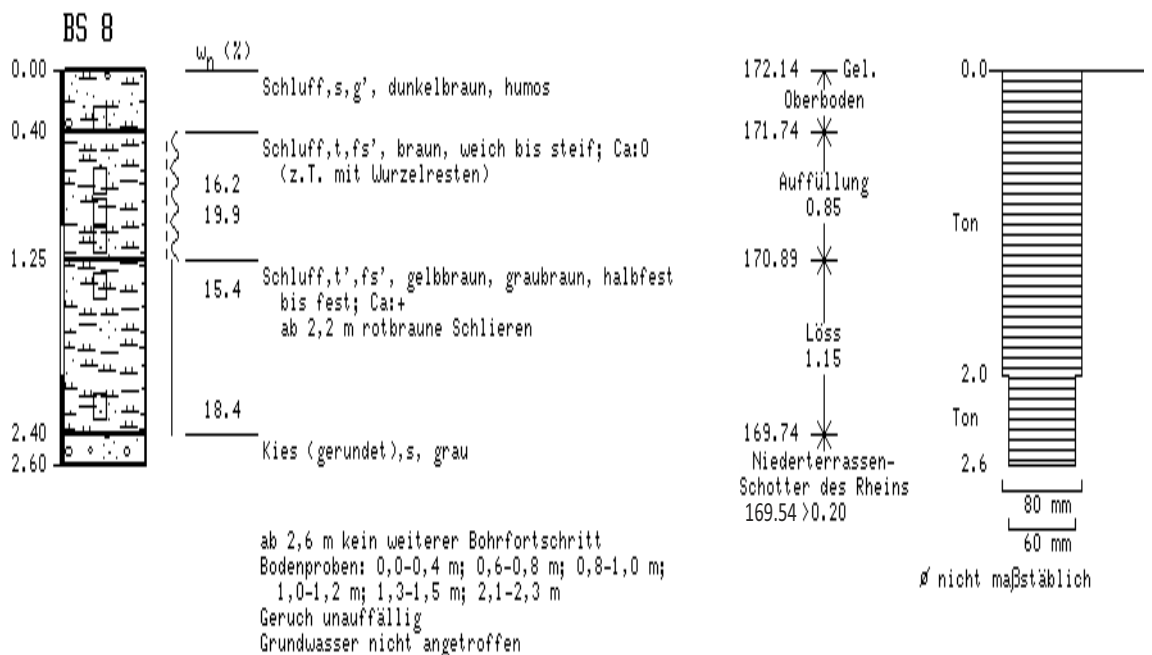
BS 8

$w_n$ (%)

0.00
Schluff,s,g', dunkelbraun, humos

0.40
Schluff,t,fs', braun, weich bis steif; Ca:0
(z.T. mit Wurzelresten)
16.2
19.9

1.25
Schluff,t',fs', gelbbraun, graubraun, halbfest bis fest; Ca:+
ab 2,2 m rotbraune Schlieren
15.4

18.4

2.40
Kies (gerundet),s, grau
2.60

ab 2,6 m kein weiterer Bohrfortschritt
Bodenproben: 0,0-0,4 m; 0,6-0,8 m; 0,8-1,0 m; 1,0-1,2 m; 1,3-1,5 m; 2,1-2,3 m
Geruch unauffällig
Grundwasser nicht angetroffen

172.14 Gel.
Oberboden
171.74
Auffüllung
0.85
170.89
Löss
1.15
169.74
Niederterrassen-Schotter des Rheins
169.54 >0.20

0.0
Ton
2.0
Ton
2.6
80 mm
60 mm
ø nicht maßstäblich